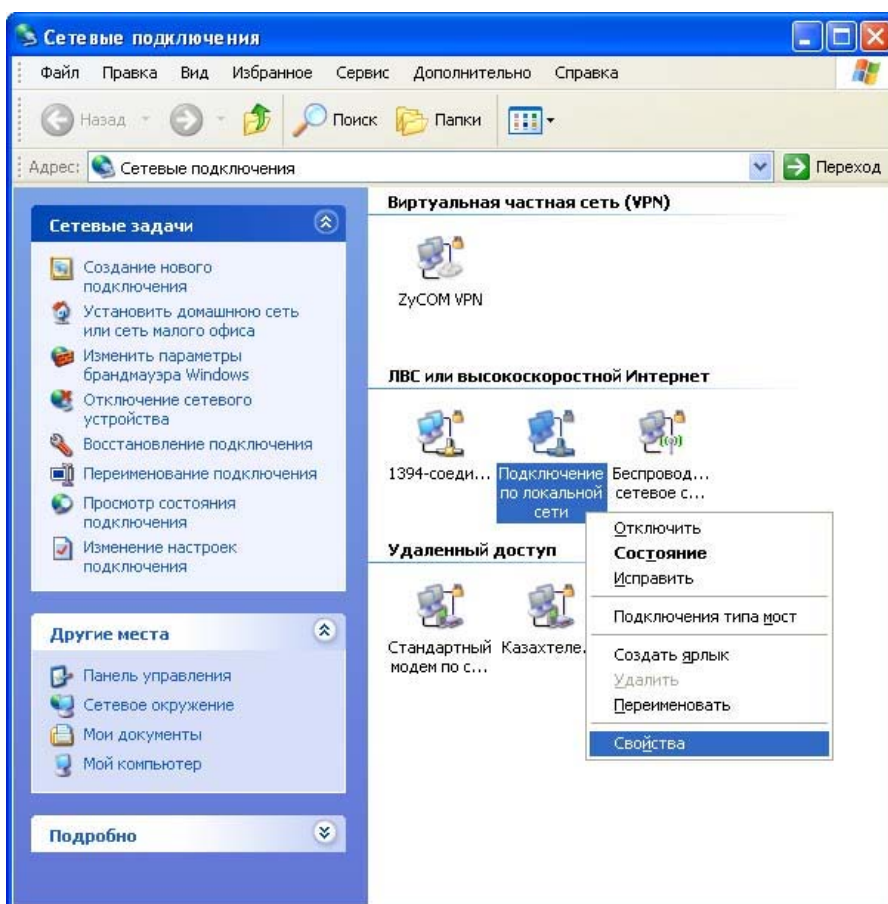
Сетевые подключения

Файл Правка Вид Избранное Сервис Дополнительно Справка

Назад Поиск Папки

Адрес: Сетевые подключения Переход

Сетевые задачи

Создание нового подключения
Установить домашнюю сеть или сеть малого офиса
Изменить параметры брандмауэра Windows
Отключение сетевого устройства
Восстановление подключения
Переименование подключения
Просмотр состояния подключения
Изменение настроек подключения

Другие места

Панель управления
Сетевое окружение
Мои документы
Мой компьютер

Подробно

Виртуальная частная сеть (VPN)

ZyCOM VPN

ЛВС или высокоскоростной Интернет

1394-соеди... Подключение по локальной сети Беспровод... сетевое с...

Удаленный доступ

Стандартный модем по с... Казахтеле...

Отключить
Состояние
Исправить
Подключения типа мост
Создать ярлык
Удалить
Переименовать
Свойства